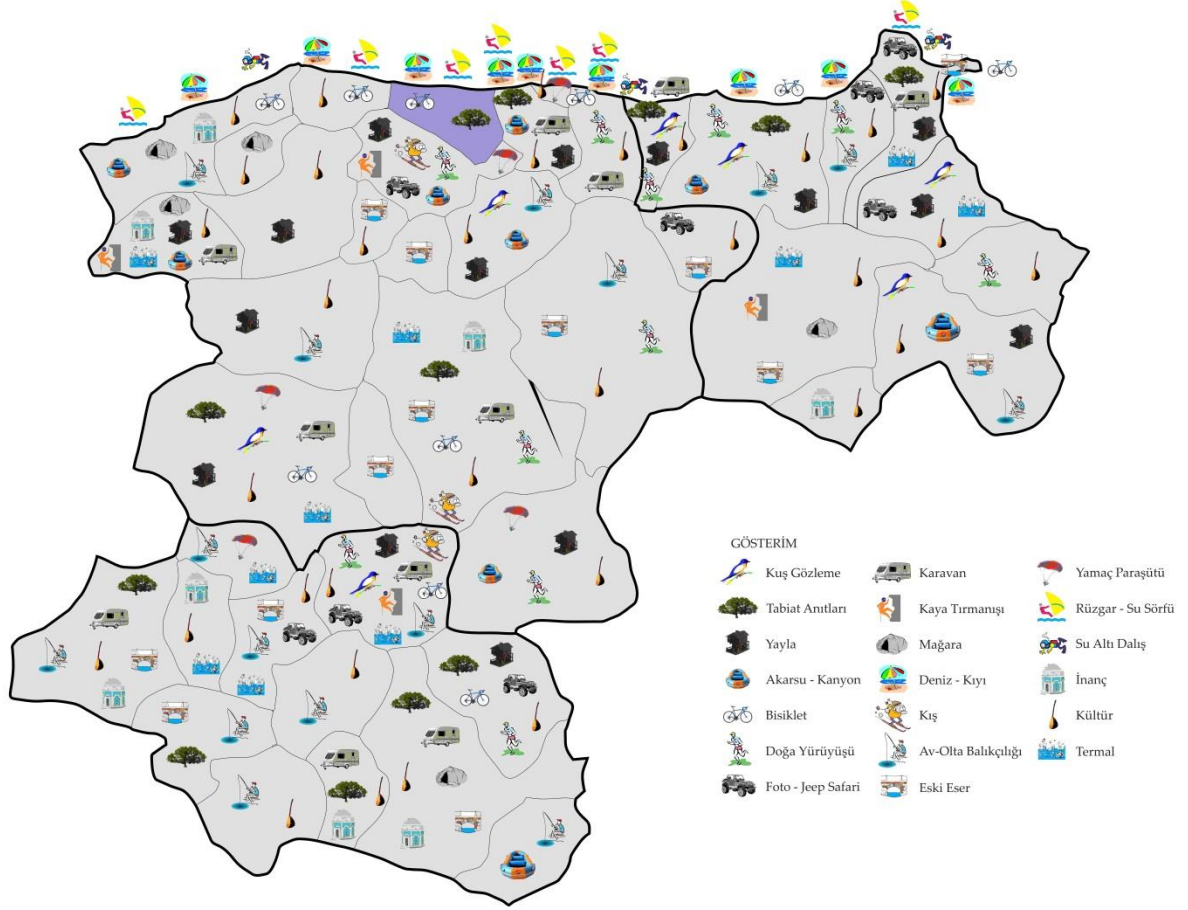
GÖSTERİM

Kuş Gözleme
Tabiat Anıtları
Yayla
Akarsu - Kanyon
Bisiklet
Doğa Yürüyüşü
Foto - Jeep Safari

Karavan
Kaya Tırmanışı
Mağara
Deniz - Kıyı
Kış
Av-Olta Balıkçılığı
Eski Eser

Yamaç Paraşütü
Rüzgar - Su Sörfü
Su Altı Dalış
İnanç
Kültür
Termal